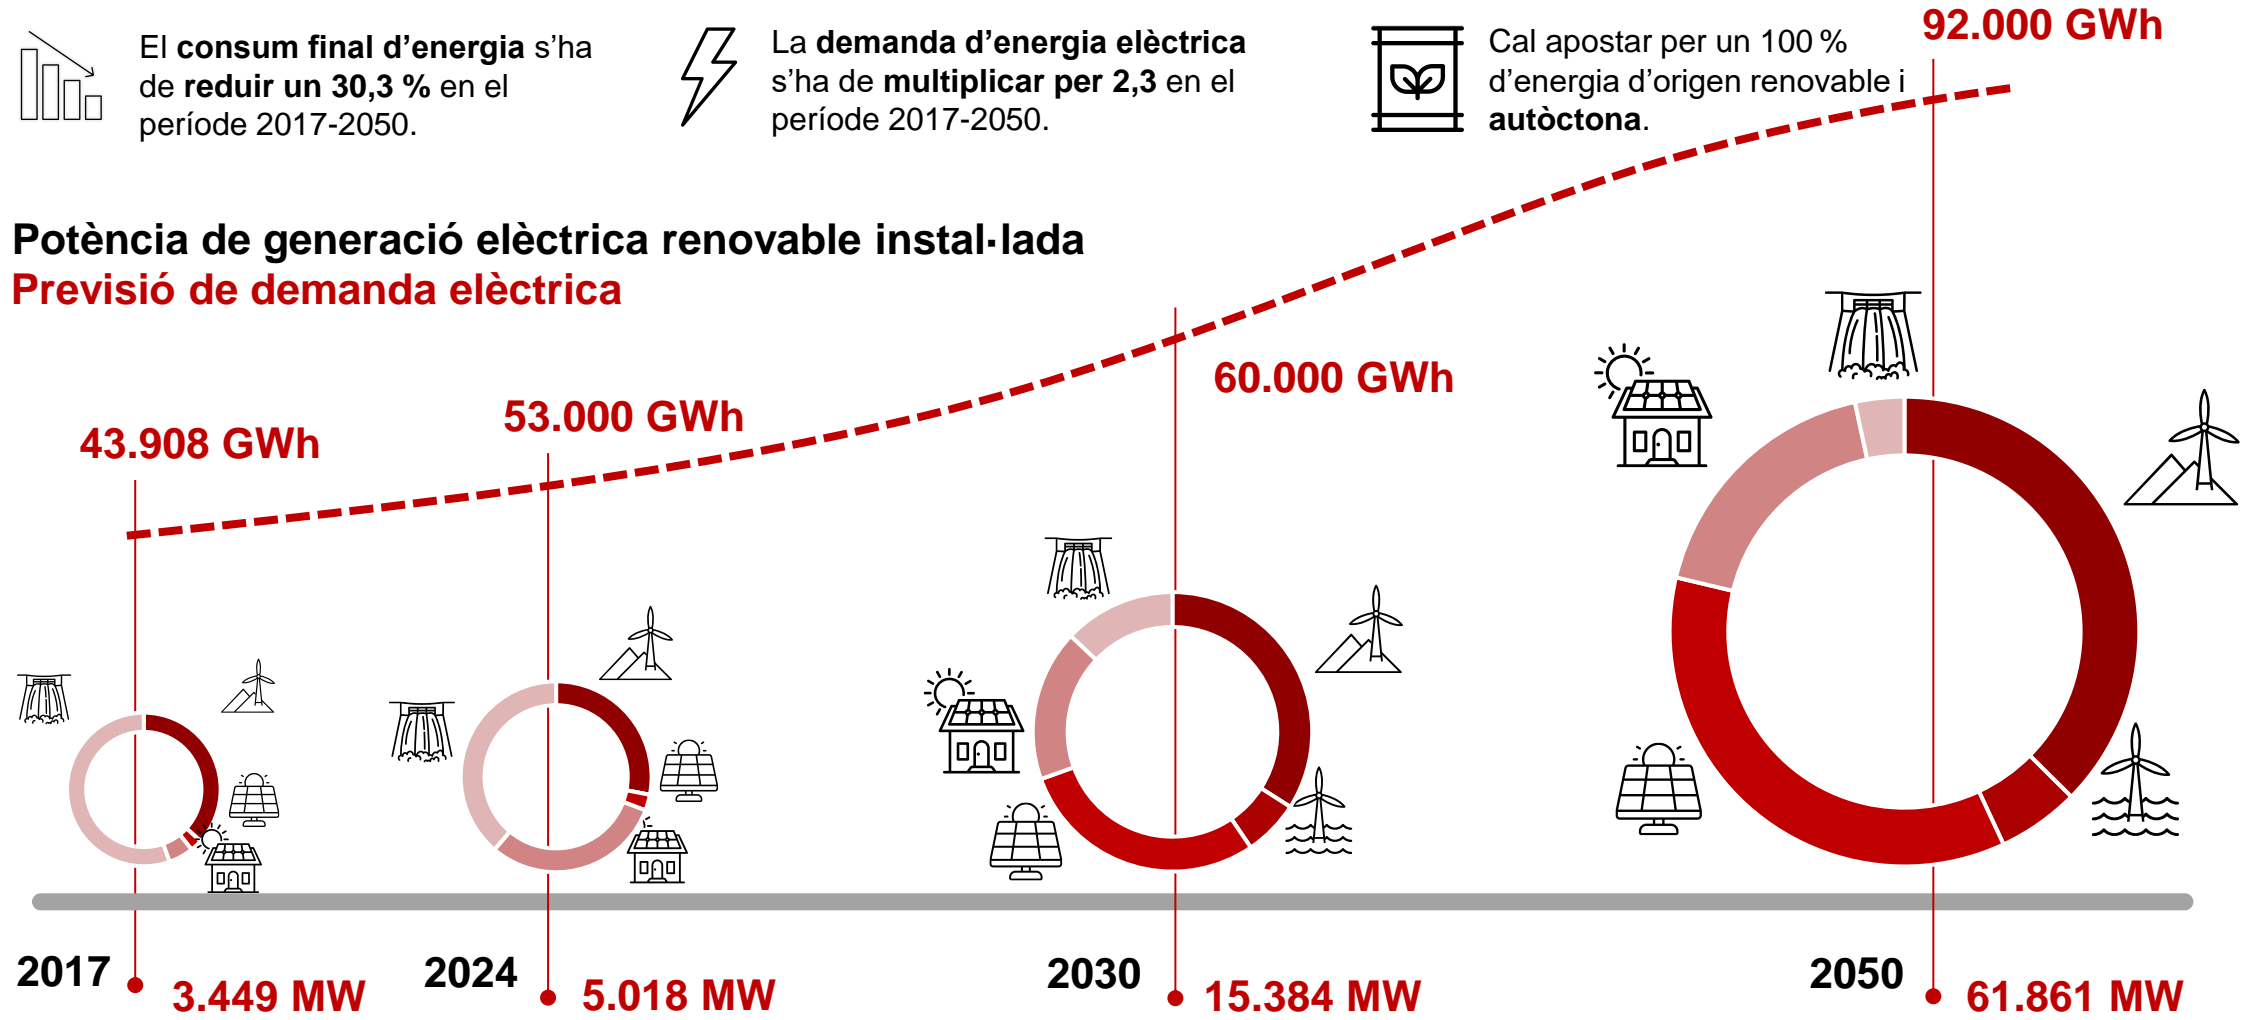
El **consum final d'energia** s'ha de **reduir un 30,3 %** en el període 2017-2050.

La **demanda d'energia elèctrica** s'ha de **multiplicar per 2,3** en el període 2017-2050.

Cal apostar per un 100 % d'energia d'origen renovable i **autòctona**.

92.000 GWh

Potència de generació elèctrica renovable instal·lada
Previsió de demanda elèctrica

60.000 GWh

53.000 GWh

43.908 GWh

2017 3.449 MW

2024 5.018 MW

2030 15.384 MW

2050 61.861 MW